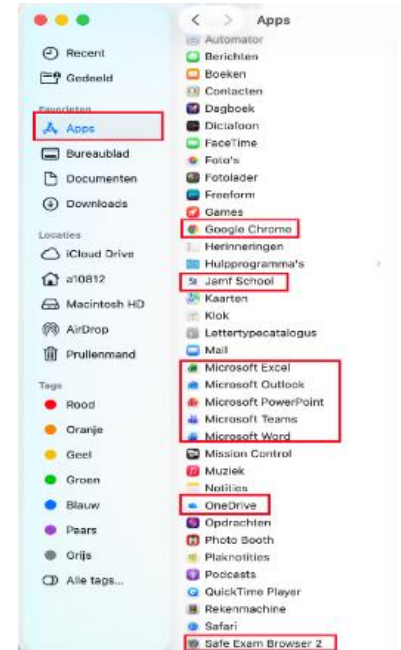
Recent
Gedeeld
Favorieten
Apps
Bureaublad
Documenten
Downloads
Locaties
iCloud Drive
a10812
Macintosh HD
AirDrop
Prullenmand
Tags
Rood
Oranje
Geel
Groen
Blauw
Paars
Grijs
Alle tags...

Apps
Automator
Berichten
Boeken
Contacten
Dagboek
Dictafoon
FaceTime
Foto's
Fotolader
Freeform
Games
Google Chrome
Herinneringen
Hulpprogramma's
Jamf School
Kaarten
Klok
Lettertypecatalogus
Mail
Microsoft Excel
Microsoft Outlook
Microsoft PowerPoint
Microsoft Teams
Microsoft Word
Mission Control
Muziek
Notities
OneDrive
Opdrachten
Photo Booth
Plaknotities
Podcasts
QuickTime Player
Rekenmachine
Safari
Safe Exam Browser 2